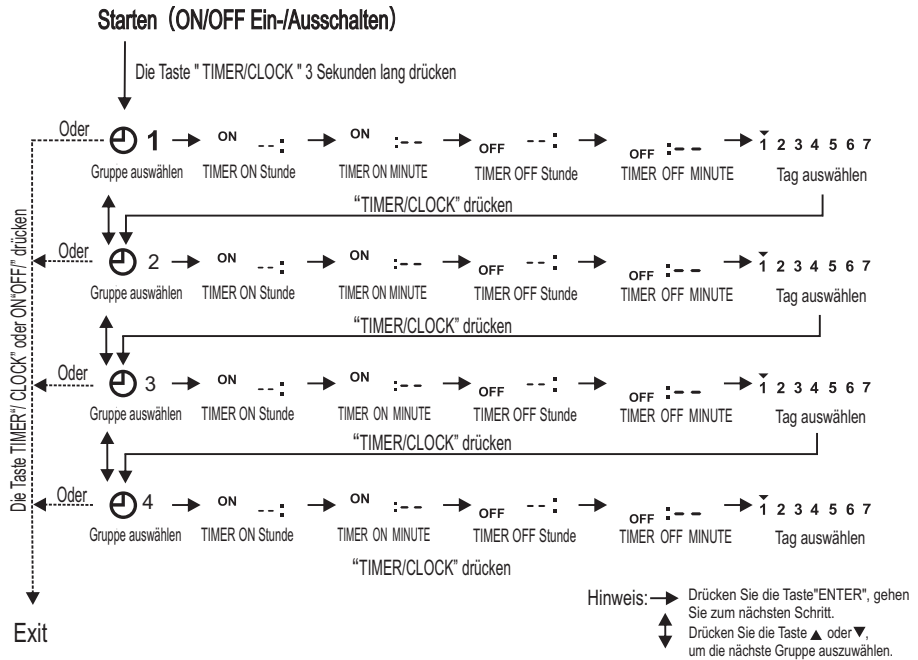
Starten（ON/OFF Ein-/Ausschalten）

Die Taste " TIMER/CLOCK " 3 Sekunden lang drücken

Oder 1 → ON --: → ON :-- → OFF --: → OFF :-- → 1 2 3 4 5 6 7
Gruppe auswählen TIMER ON Stunde TIMER ON MINUTE TIMER OFF Stunde TIMER OFF MINUTE Tag auswählen

"TIMER/CLOCK" drücken

Oder 2 → ON --: → ON :-- → OFF --: → OFF :-- → 1 2 3 4 5 6 7
Gruppe auswählen TIMER ON Stunde TIMER ON MINUTE TIMER OFF Stunde TIMER OFF MINUTE Tag auswählen

"TIMER/CLOCK" drücken

Oder 3 → ON --: → ON :-- → OFF --: → OFF :-- → 1 2 3 4 5 6 7
Gruppe auswählen TIMER ON Stunde TIMER ON MINUTE TIMER OFF Stunde TIMER OFF MINUTE Tag auswählen

"TIMER/CLOCK" drücken

Oder 4 → ON --: → ON :-- → OFF --: → OFF :-- → 1 2 3 4 5 6 7
Gruppe auswählen TIMER ON Stunde TIMER ON MINUTE TIMER OFF Stunde TIMER OFF MINUTE Tag auswählen

"TIMER/CLOCK" drücken

Die Taste TIMER"/ CLOCK" oder ON"OFF/" drücken

Exit

Hinweis: → Drücken Sie die Taste"ENTER", gehen Sie zum nächsten Schritt.
Drücken Sie die Taste ▲ oder ▼, um die nächste Gruppe auszuwählen.